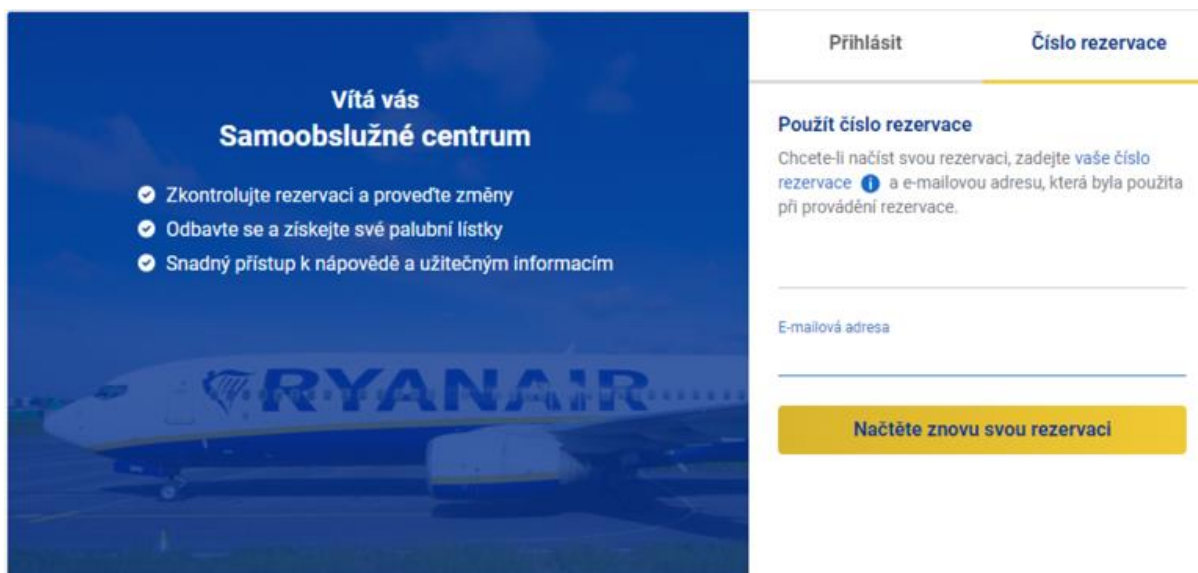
Vítá vás
Samoobslužné centrum

Zkontrolujte rezervaci a proveďte změny
Odbavte se a získejte své palubní lístky
Snadný přístup k nápovědě a užitečným informacím

RYANAIR

Přihlásit

Číslo rezervace

Použít číslo rezervace

Chcete-li načíst svou rezervaci, zadejte vaše číslo rezervace a e-mailovou adresu, která byla použita při provádění rezervace.

E-mailová adresa

Načtěte znovu svou rezervaci